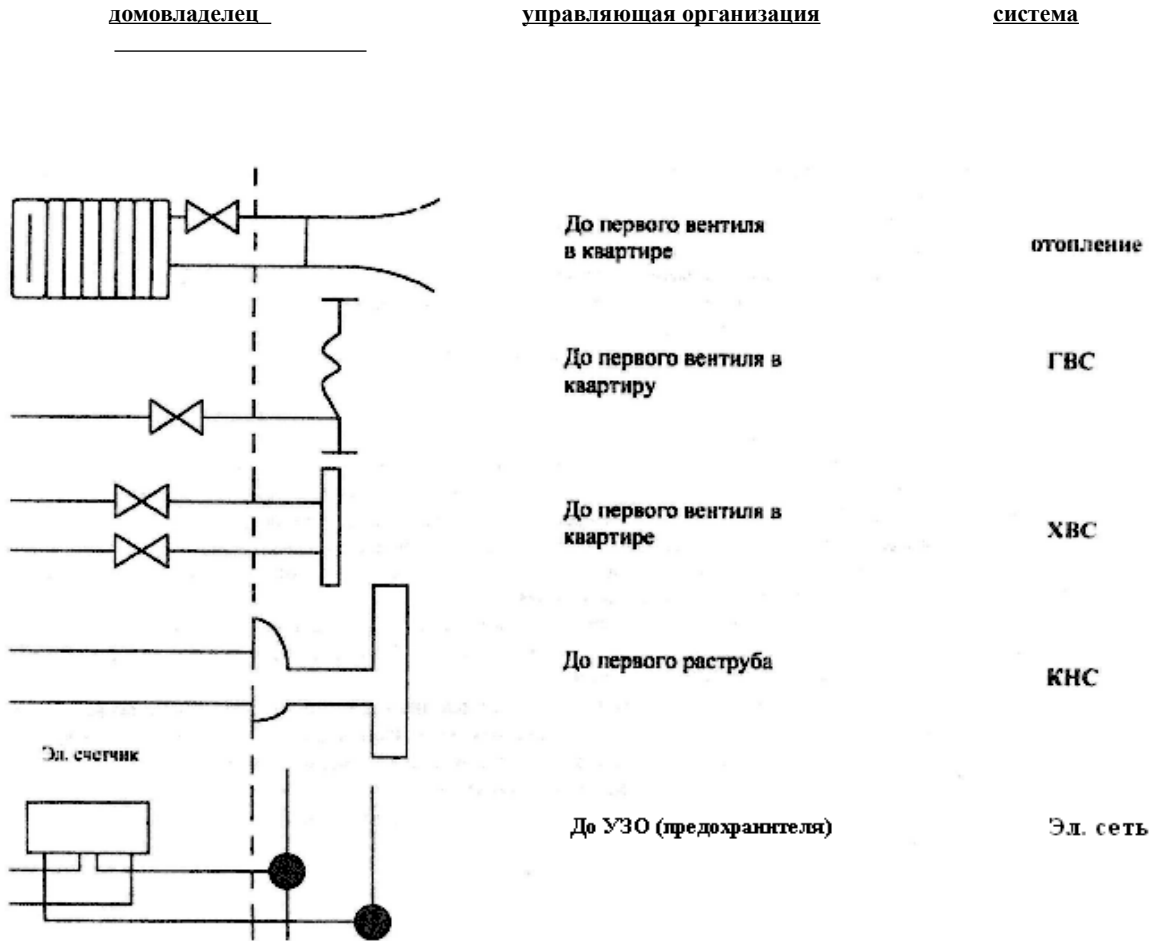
домовладелец управляющая организация система

До первого вентиля в квартире

отопление

До первого вентиля в квартиру

ГВС

До первого вентиля в квартире

ХВС

До первого раструба

КНС

Эл. счетчик

До УЗО (предохранителя)

Эл. сеть